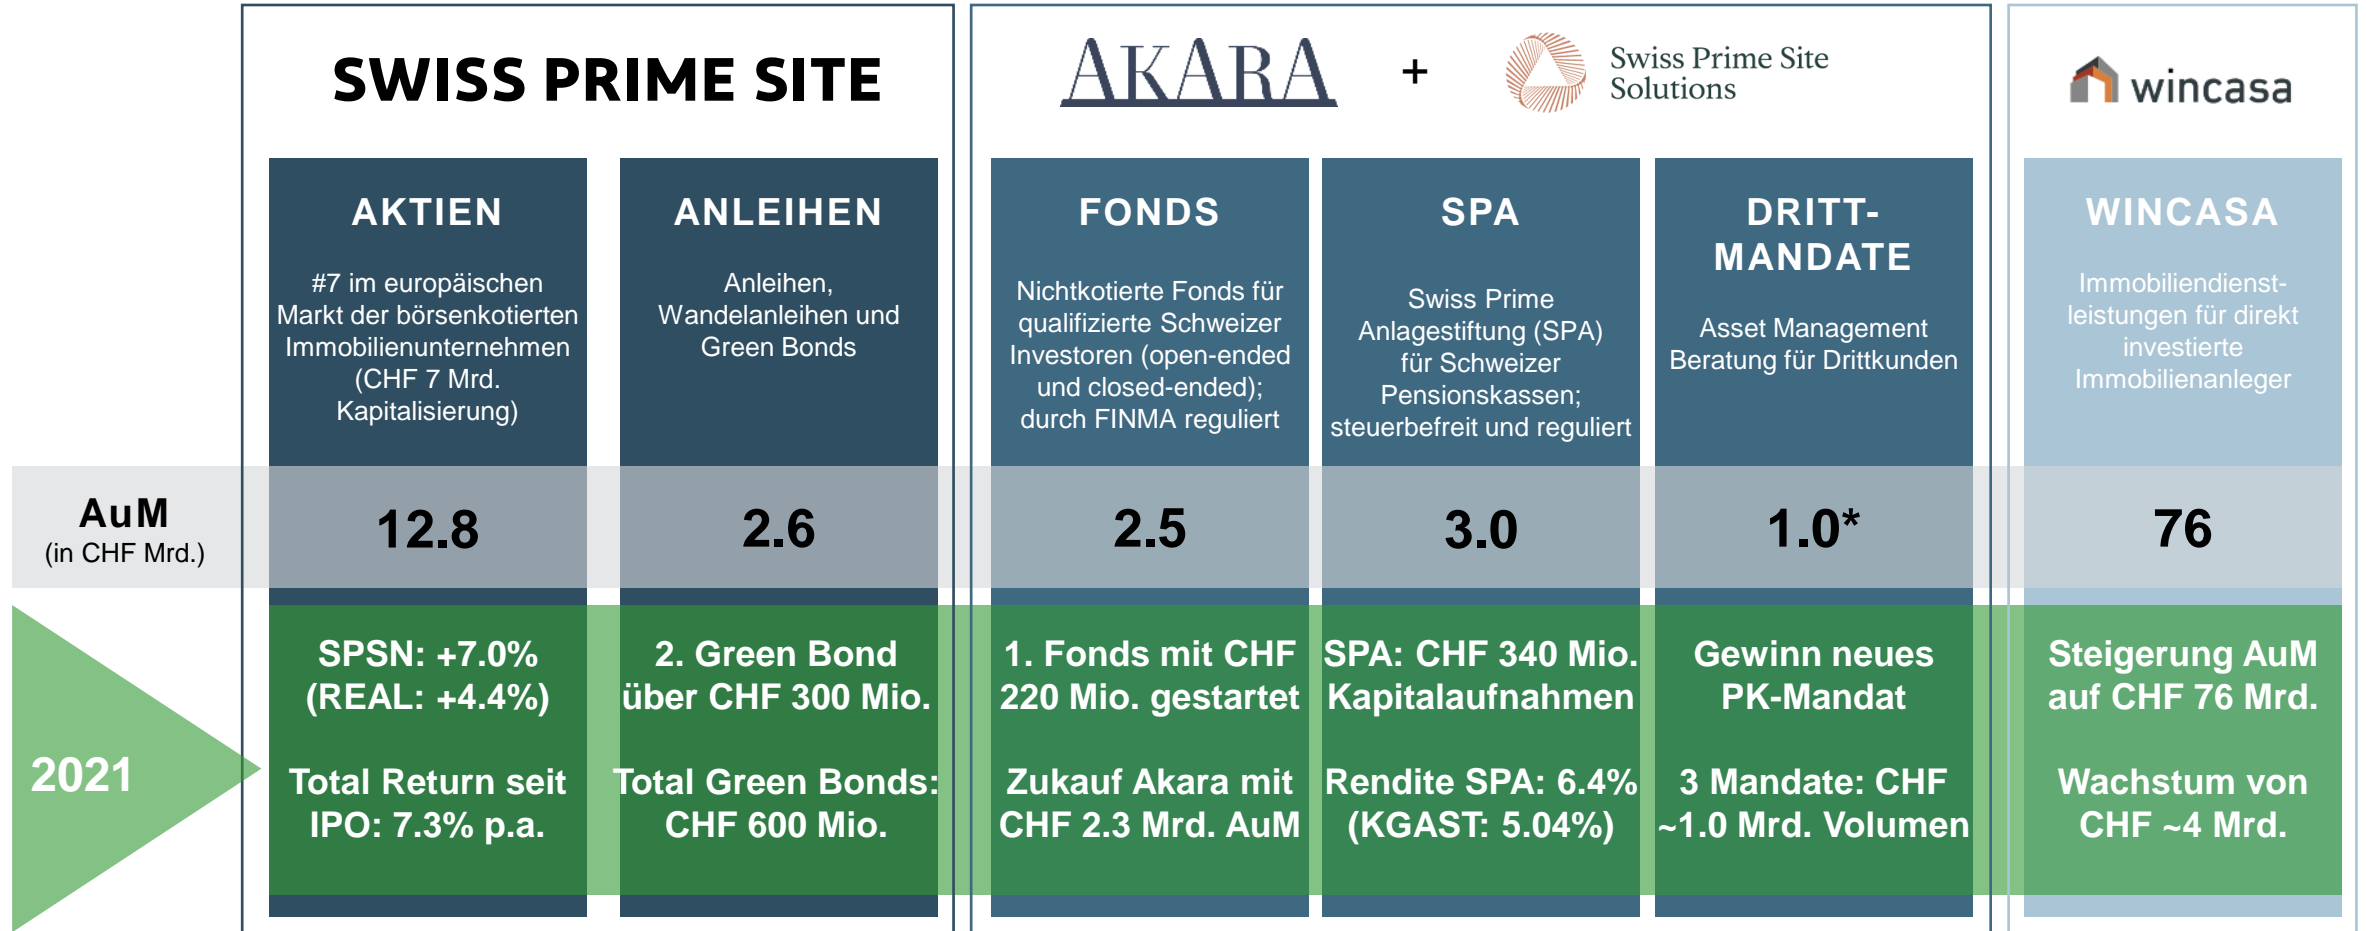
SWISS PRIME SITE

AKARA + Swiss Prime Site Solutions

wincasa

AKTIEN

#7 im europäischen Markt der börsenkotierten Immobilienunternehmen (CHF 7 Mrd. Kapitalisierung)

ANLEIHEN

Anleihen, Wandelanleihen und Green Bonds

FONDS

Nichtkotierte Fonds für qualifizierte Schweizer Investoren (open-ended und closed-ended); durch FINMA reguliert

SPA

Swiss Prime Anlagestiftung (SPA) für Schweizer Pensionskassen; steuerbefreit und reguliert

DRITT-MANDATE

Asset Management Beratung für Drittkunden

WINCASA

Immobiliendienstleistungen für direkt investierte Immobilienanleger

AuM
(in CHF Mrd.)

12.8

2.6

2.5

3.0

1.0*

76

2021

SPSN: +7.0% (REAL: +4.4%)

Total Return seit IPO: 7.3% p.a.

2. Green Bond über CHF 300 Mio.

Total Green Bonds: CHF 600 Mio.

1. Fonds mit CHF 220 Mio. gestartet

Zukauf Akara mit CHF 2.3 Mrd. AuM

SPA: CHF 340 Mio. Kapitalaufnahmen

Rendite SPA: 6.4% (KGAST: 5.04%)

Gewinn neues PK-Mandat

3 Mandate: CHF ~1.0 Mrd. Volumen

Steigerung AuM auf CHF 76 Mrd.

Wachstum von CHF ~4 Mrd.